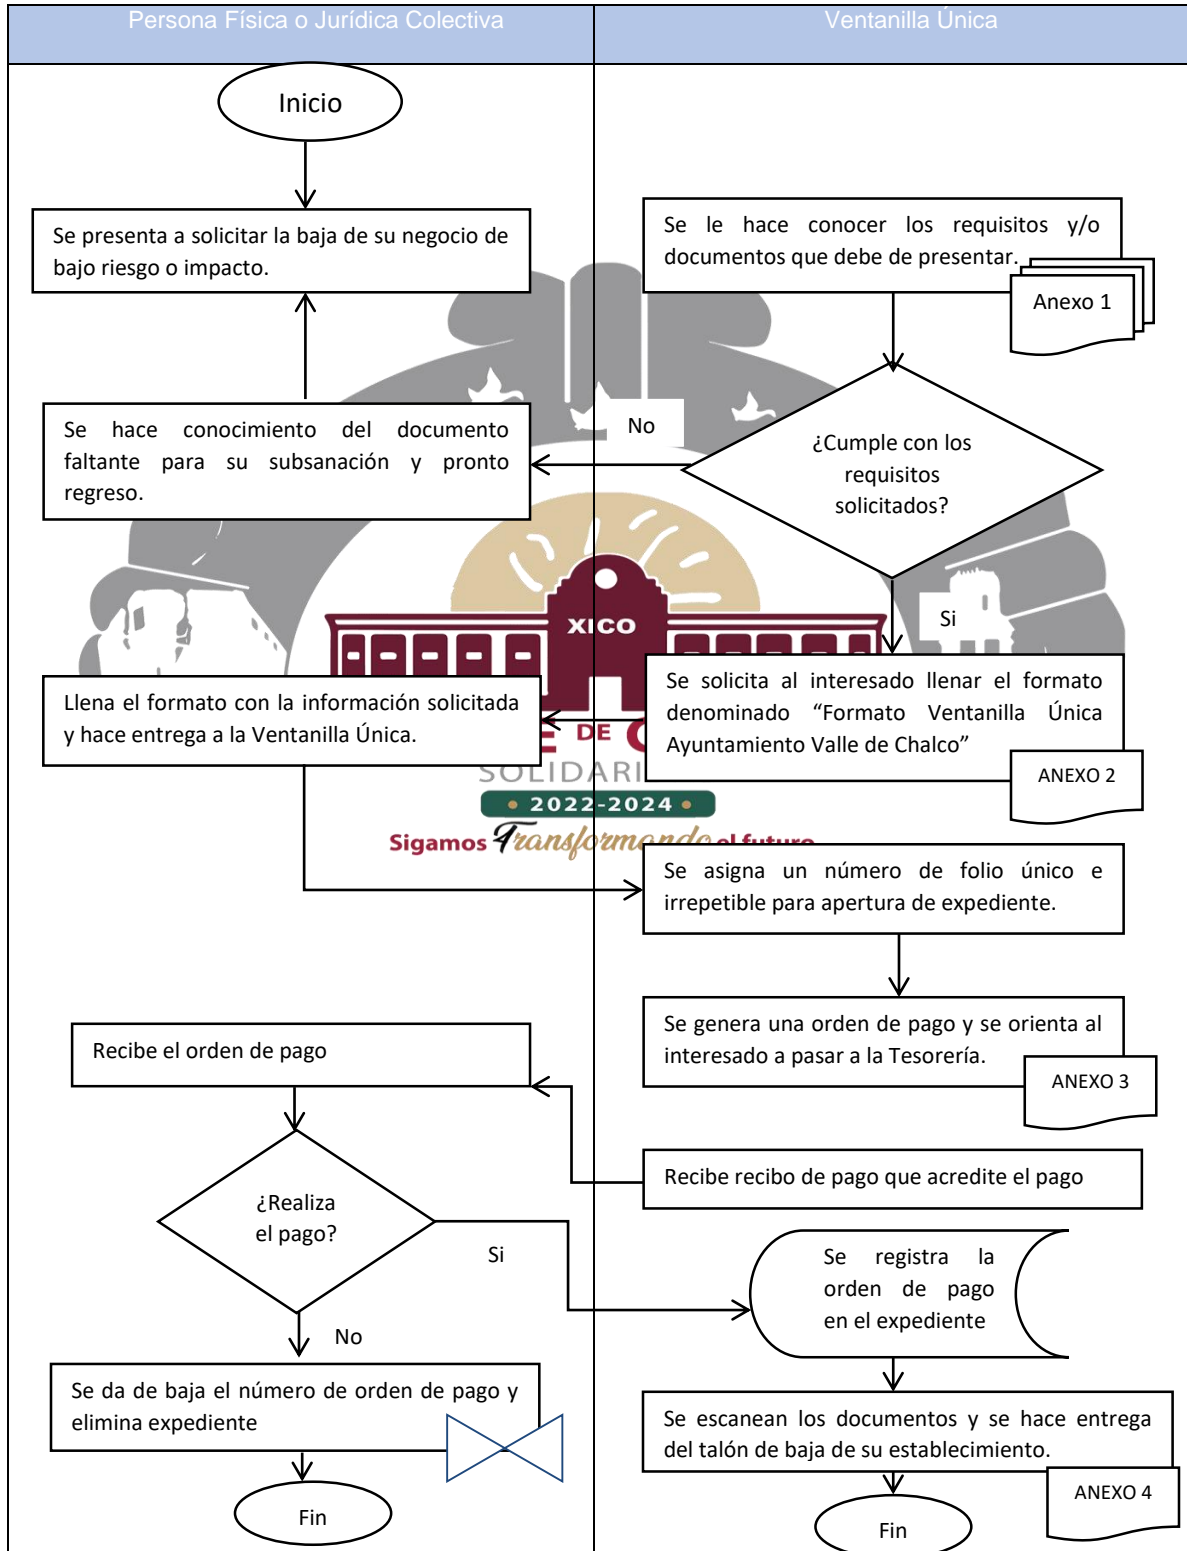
Persona Física o Jurídica Colectiva

Ventanilla Única

Inicio

Se presenta a solicitar la baja de su negocio de bajo riesgo o impacto.

Se le hace conocer los requisitos y/o documentos que debe de presentar.

Anexo 1

¿Cumple con los requisitos solicitados?

No

Se hace conocimiento del documento faltante para su subsanación y pronto regreso.

Si

Se solicita al interesado llenar el formato denominado “Formato Ventanilla Única Ayuntamiento Valle de Chalco”

ANEXO 2

Llena el formato con la información solicitada y hace entrega a la Ventanilla Única.

XICO

DE

SOLIDARI

2022-2024

Sigamos Transformando el futuro

Se asigna un número de folio único e irrepetible para apertura de expediente.

Se genera una orden de pago y se orienta al interesado a pasar a la Tesorería.

ANEXO 3

Recibe el orden de pago

Recibe recibo de pago que acredite el pago

¿Realiza el pago?

Si

Se registra la orden de pago en el expediente

No

Se da de baja el número de orden de pago y elimina expediente

Se escanean los documentos y se hace entrega del talón de baja de su establecimiento.

ANEXO 4

Fin

Fin